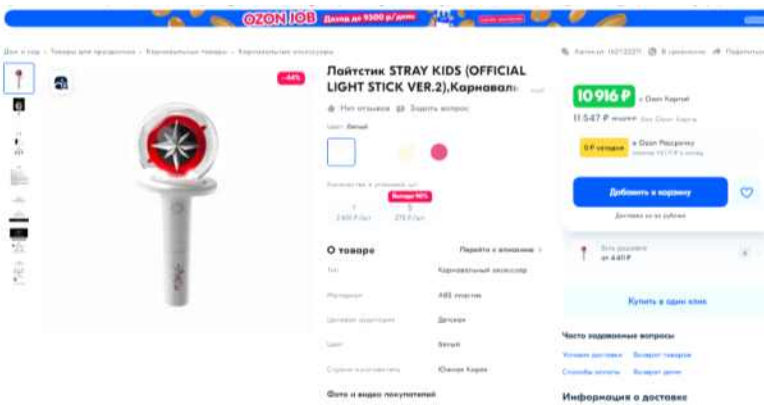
OZON JOB Доход до 9500 ₽/день

Дом и сад › Товары для праздников › Карнавальные товары › Карнавальные аксессуары

Артикул: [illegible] В сравнение Поделиться

−44%

Лайтстик STRAY KIDS (OFFICIAL LIGHT STICK VER.2),Карнавал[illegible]

Нет отзывов Задать вопрос

Цвет: Белый

Количество в упаковке, шт

1
2 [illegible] ₽/шт

Выгода 90%
3
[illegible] ₽/шт

О товаре Перейти к описанию ›

| | |
|---|---|
| Тип | Карнавальный аксессуар |
| Материал | ABS пластик |
| Целевая аудитория | Детская |
| Цвет | Белый |
| Страна-изготовитель | Южная Корея |

Фото и видео покупателей

10 916 ₽ с Ozon Картой
11 547 ₽ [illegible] без Ozon Карты

0 ₽ сегодня в Ozon Рассрочку
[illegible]

Добавить в корзину
Доставка за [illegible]

Есть дешевле
от 4 411 ₽

Купить в один клик

Часто задаваемые вопросы
Условия доставки Возврат товаров
Способы оплаты Возврат денег

Информация о доставке